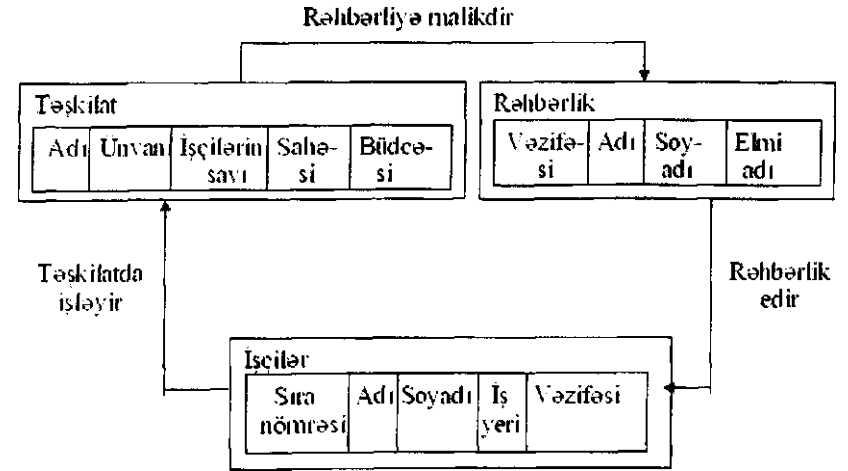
Rəhbərliyə malikdir

Təşkilat

| Adı | Unvan | İşçilərin sayı | Sahəsi | Büdcəsi |
|---|---|---|---|---|

Rəhbərlik

| Vəzifəsi | Adı | Soyadı | Elmi adı |
|---|---|---|---|

Təşkilatda işləyir

Rəhbərlik edir

İşçilər

| Sıra nömrəsi | Adı | Soyadı | İş yeri | Vəzifəsi |
|---|---|---|---|---|